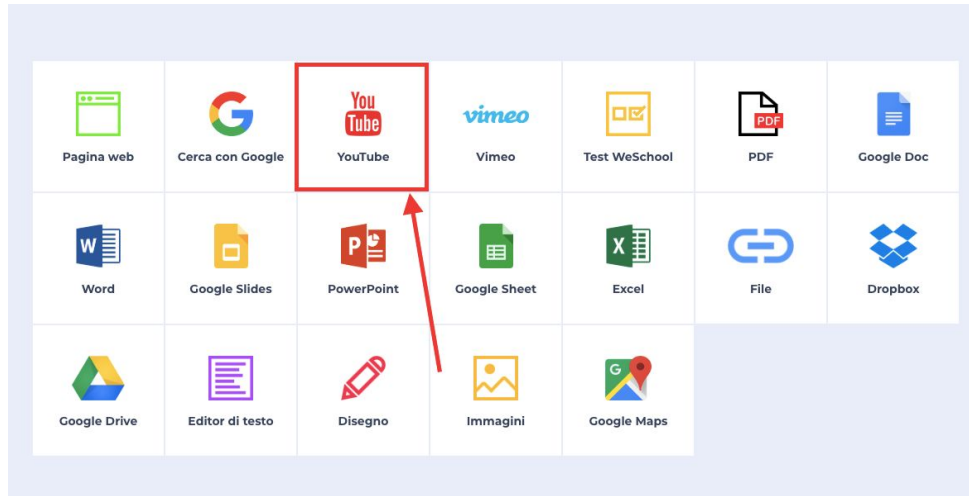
Pagina web
Cerca con Google
You Tube
YouTube
vimeo
Vimeo
Test WeSchool
PDF
PDF
Google Doc

W
Word
Google Slides
P
PowerPoint
Google Sheet
X
Excel
File
Dropbox

Google Drive
Editor di testo
Disegno
Immagini
G
Google Maps